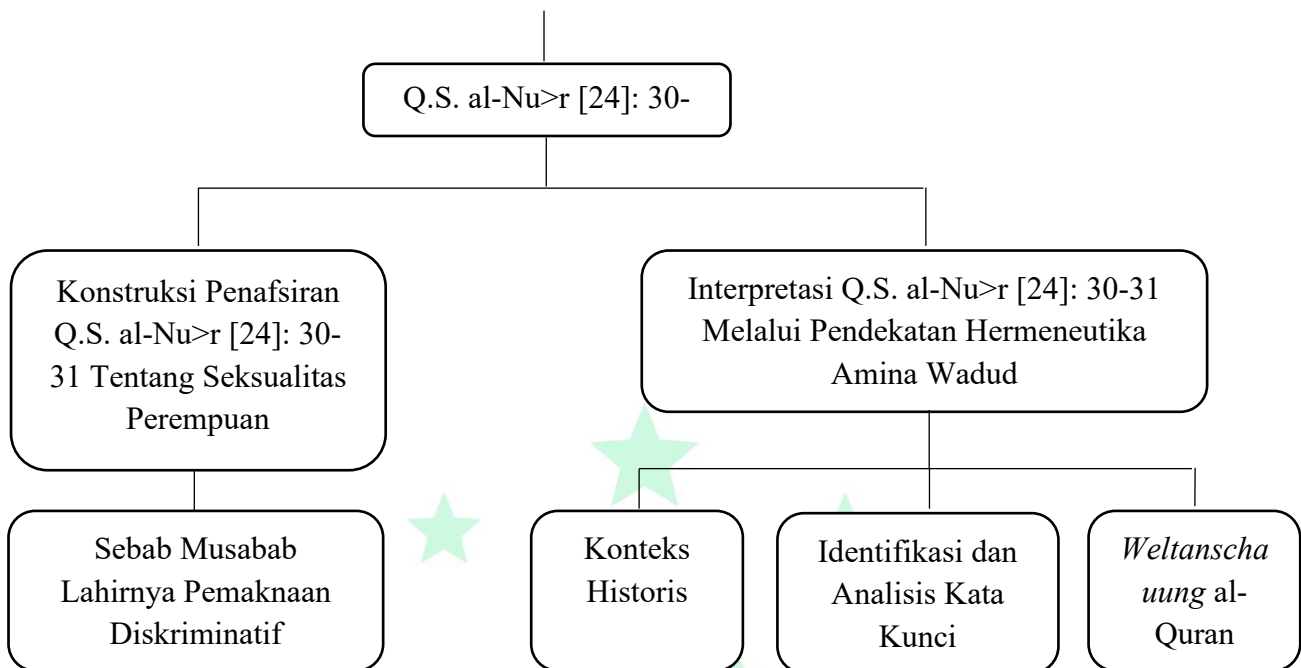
Q.S. al-Nu>r [24]: 30-

Konstruksi Penafsiran Q.S. al-Nu>r [24]: 30-31 Tentang Seksualitas Perempuan

Interpretasi Q.S. al-Nu>r [24]: 30-31 Melalui Pendekatan Hermeneutika Amina Wadud

Sebab Musabab Lahirnya Pemaknaan Diskriminatif

Konteks Historis

Identifikasi dan Analisis Kata Kunci

*Weltanschauung* al-Quran